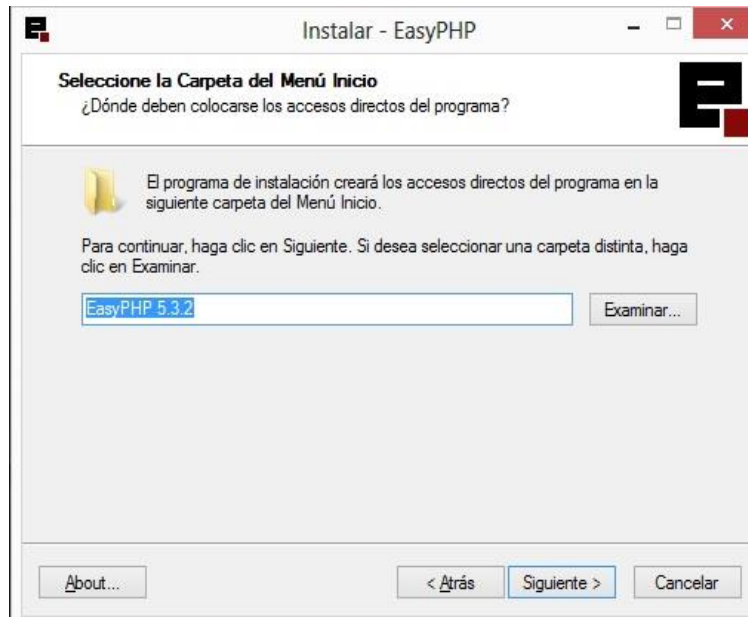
Instalar - EasyPHP

Seleccione la Carpeta del Menú Inicio
¿Dónde deben colocarse los accesos directos del programa?

El programa de instalación creará los accesos directos del programa en la siguiente carpeta del Menú Inicio.

Para continuar, haga clic en Siguiente. Si desea seleccionar una carpeta distinta, haga clic en Examinar.

EasyPHP 5.3.2

Examinar...

About...

< Atrás

Siguiente >

Cancelar